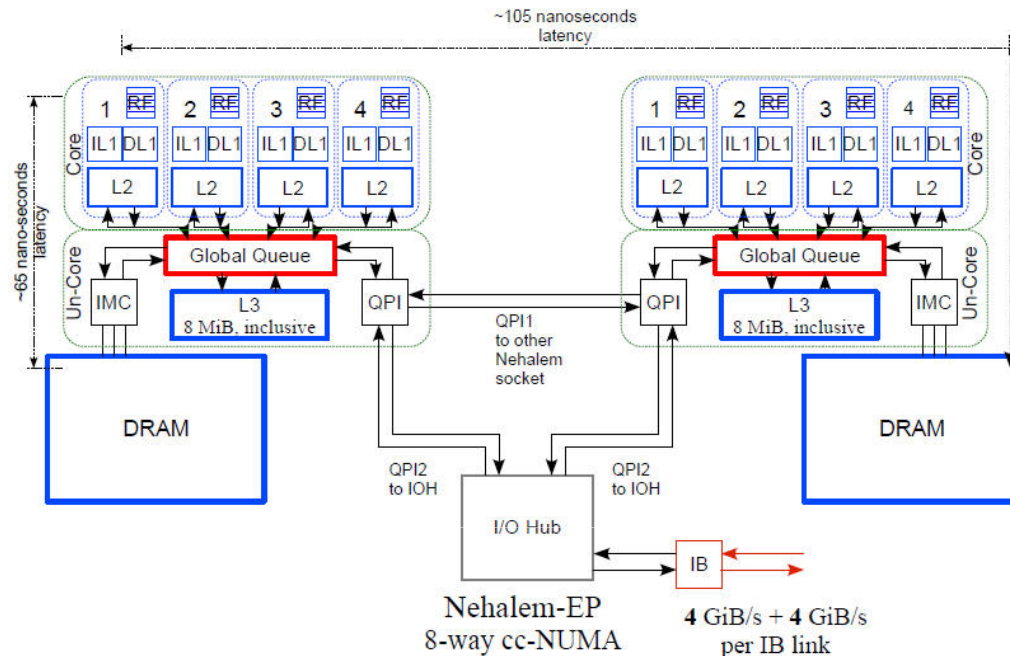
~105 nanoseconds latency

~65 nano-seconds latency

Core

1 RF
IL1 DL1
L2

2 RF
IL1 DL1
L2

3 RF
IL1 DL1
L2

4 RF
IL1 DL1
L2

Un-Core

Global Queue

IMC

L3
8 MiB, inclusive

QPI

1 RF
IL1 DL1
L2

2 RF
IL1 DL1
L2

3 RF
IL1 DL1
L2

4 RF
IL1 DL1
L2

Core

Global Queue

QPI

L3
8 MiB, inclusive

IMC

Un-Core

QPI1 to other Nehalem socket

DRAM

DRAM

QPI2 to IOH

QPI2 to IOH

I/O Hub

IB

Nehalem-EP
8-way cc-NUMA

**4** GiB/s + **4** GiB/s per IB link